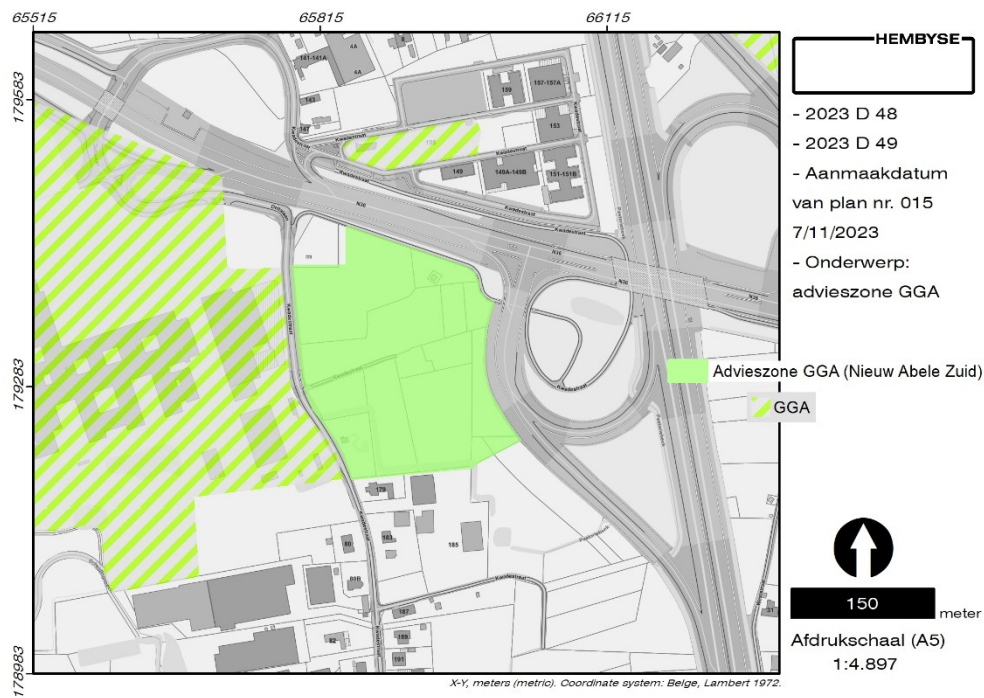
65515
65815
66115
179583
179283
178983

4A
141-141A
4A
143
147
159
157-157A
153
149
149A-149B
151-151B
N36
N36
Kwadestraat
Kwadestraat
Kwadestraat
179
183
185
187
189
191
82
80
81

HEMBYSE

- 2023 D 48
- 2023 D 49
- Aanmaakdatum van plan nr. 015 7/11/2023
- Onderwerp: advieszone GGA

Advieszone GGA (Nieuw Abele Zuid)
GGA

150
meter
Afdrukschaal (A5)
1:4.897

X-Y, meters (metric). Coordinate system: Belge, Lambert 1972.